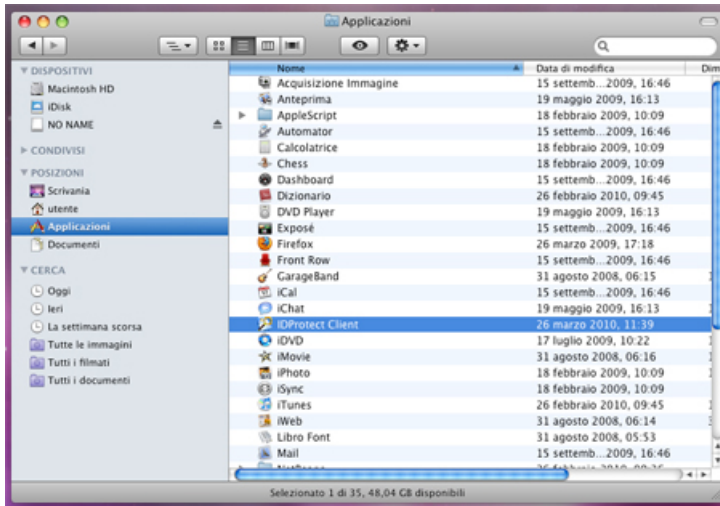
Applicazioni

DISPOSITIVI
Macintosh HD
iDisk
NO NAME

CONDIVISI

POSIZIONI
Scrivania
utente
Applicazioni
Documenti

CERCA
Oggi
Ieri
La settimana scorsa
Tutte le immagini
Tutti i filmati
Tutti i documenti

| Nome | Data di modifica | Dim |
|---|---|---|
| Acquisizione Immagine | 15 settemb...2009, 16:46 | |
| Anteprima | 19 maggio 2009, 16:13 | |
| AppleScript | 18 febbraio 2009, 10:09 | |
| Automator | 15 settemb...2009, 16:46 | |
| Calcolatrice | 18 febbraio 2009, 10:09 | |
| Chess | 18 febbraio 2009, 10:09 | |
| Dashboard | 15 settemb...2009, 16:46 | |
| Dizionario | 26 febbraio 2010, 09:45 | |
| DVD Player | 19 maggio 2009, 16:13 | |
| Exposé | 15 settemb...2009, 16:46 | |
| Firefox | 26 marzo 2009, 17:18 | |
| Front Row | 15 settemb...2009, 16:46 | |
| GarageBand | 31 agosto 2008, 06:15 | |
| iCal | 15 settemb...2009, 16:46 | |
| iChat | 19 maggio 2009, 16:13 | |
| IDProtect Client | 26 marzo 2010, 11:39 | |
| iDVD | 17 luglio 2009, 10:22 | |
| iMovie | 31 agosto 2008, 06:16 | |
| iPhoto | 18 febbraio 2009, 10:09 | |
| iSync | 18 febbraio 2009, 10:09 | |
| iTunes | 26 febbraio 2010, 09:45 | |
| iWeb | 31 agosto 2008, 06:14 | |
| Libro Font | 31 agosto 2008, 05:53 | |
| Mail | 15 settemb...2009, 16:46 | |
| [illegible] | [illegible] | |

Selezionato 1 di 35, 48,04 GB disponibili